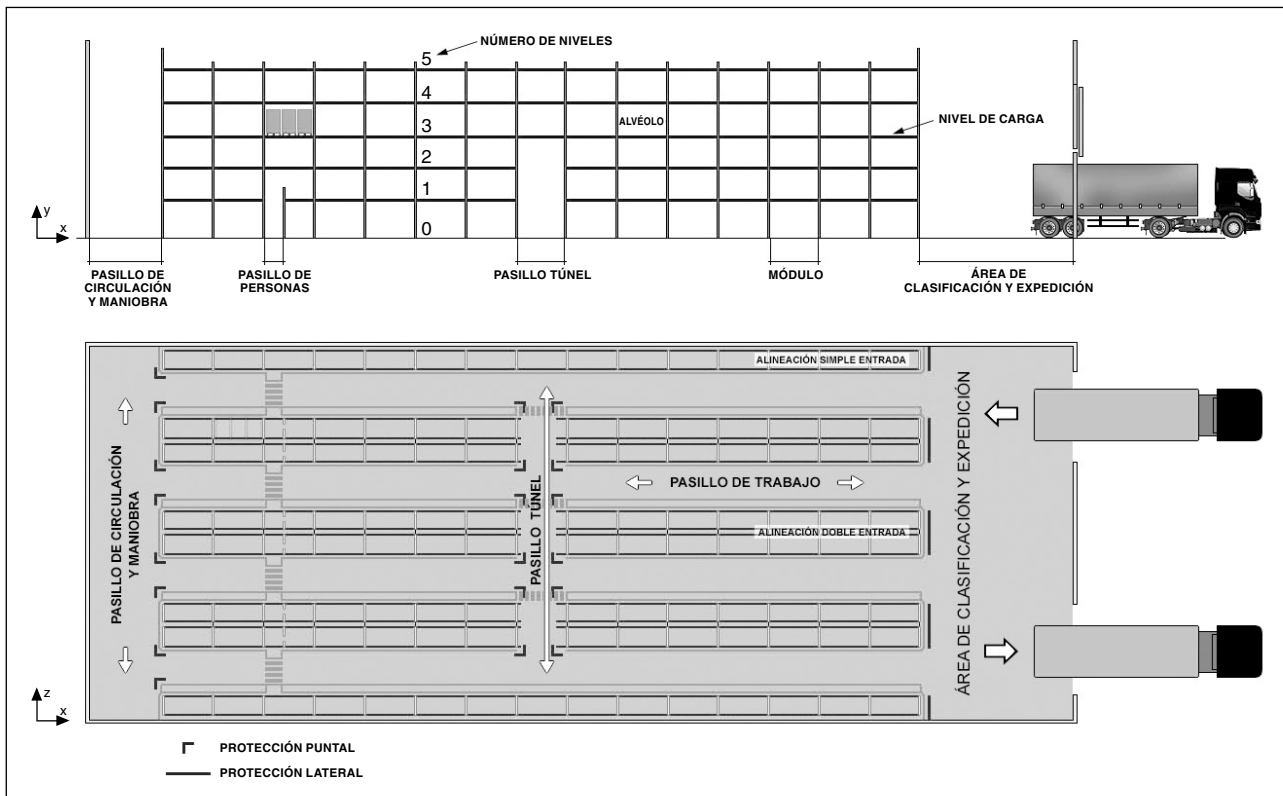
NÚMERO DE NIVELES

5
4
3
2
1
0

ALVÉOLO

NIVEL DE CARGA

y
x

PASILLO DE CIRCULACIÓN Y MANIOBRA

PASILLO DE PERSONAS

PASILLO TÚNEL

MÓDULO

ÁREA DE CLASIFICACIÓN Y EXPEDICIÓN

ALINEACIÓN SIMPLE ENTRADA

PASILLO DE CIRCULACIÓN Y MANIOBRA

PASILLO DE TRABAJO

PASILLO TÚNEL

ALINEACIÓN DOBLE ENTRADA

ÁREA DE CLASIFICACIÓN Y EXPEDICIÓN

z
x

PROTECCIÓN PUNTAL

PROTECCIÓN LATERAL